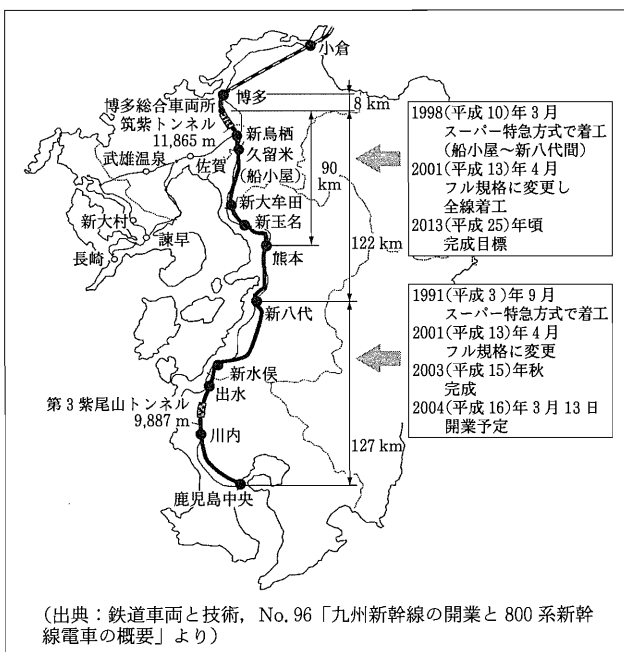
小倉

博多総合車両所
筑紫トンネル
11,865 m
博多
8 km
新鳥栖
久留米
（船小屋）
90 km
武雄温泉
佐賀
新大牟田
新玉名
新大村
諫早
長崎
熊本
122 km
新八代
新水俣
出水
第 3 紫尾山トンネル
9,887 m
川内
127 km
鹿児島中央

1998（平成 10）年 3 月
スーパー特急方式で着工
（船小屋～新八代間）
2001（平成 13）年 4 月
フル規格に変更し
全線着工
2013（平成 25）年頃
完成目標

1991（平成 3）年 9 月
スーパー特急方式で着工
2001（平成 13）年 4 月
フル規格に変更
2003（平成 15）年秋
完成
2004（平成 16）年 3 月 13 日
開業予定

（出典：鉄道車両と技術，No. 96「九州新幹線の開業と 800 系新幹線電車の概要」より）